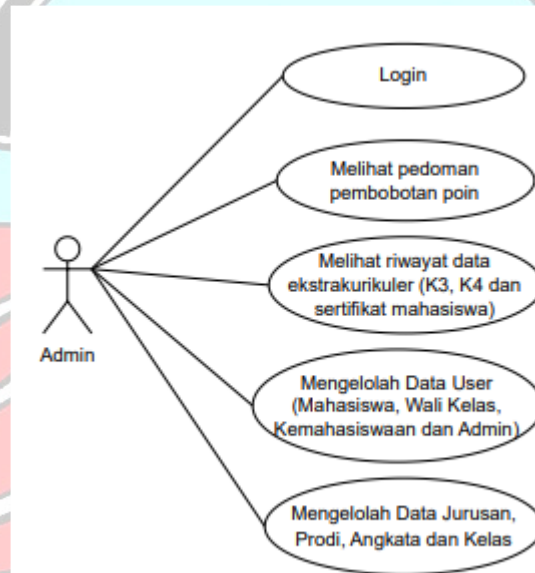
Admin

Login

Melihat pedoman pembobotan poin

Melihat riwayat data ekstrakurikuler (K3, K4 dan sertifikat mahasiswa)

Mengelolah Data User (Mahasiswa, Wali Kelas, Kemahasiswaan dan Admin)

Mengelolah Data Jurusan, Prodi, Angkata dan Kelas